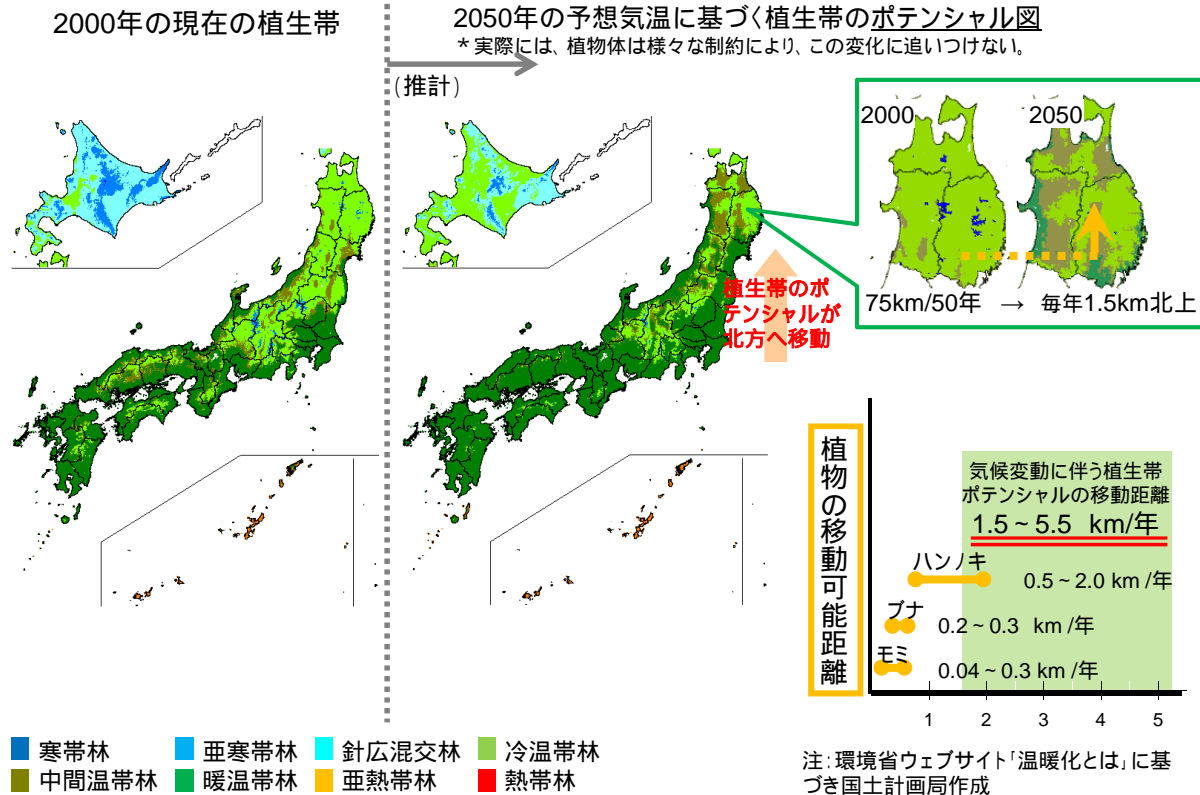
2000年の現在の植生帯

2050年の予想気温に基づく植生帯のポテンシャル図
＊実際には、植物体は様々な制約により、この変化に追いつけない。

（推計）

2000

2050

75km/50年 → 毎年1.5km北上

植生帯のポテンシャルが北方へ移動

植物の移動可能距離

気候変動に伴う植生帯ポテンシャルの移動距離
1.5～5.5 km/年

ハンノキ
0.5～2.0 km /年

ブナ
0.2～0.3 km /年

モミ
0.04～0.3 km /年

1 2 3 4 5

寒帯林 亜寒帯林 針広混交林 冷温帯林
中間温帯林 暖温帯林 亜熱帯林 熱帯林

注：環境省ウェブサイト「温暖化とは」に基づき国土計画局作成